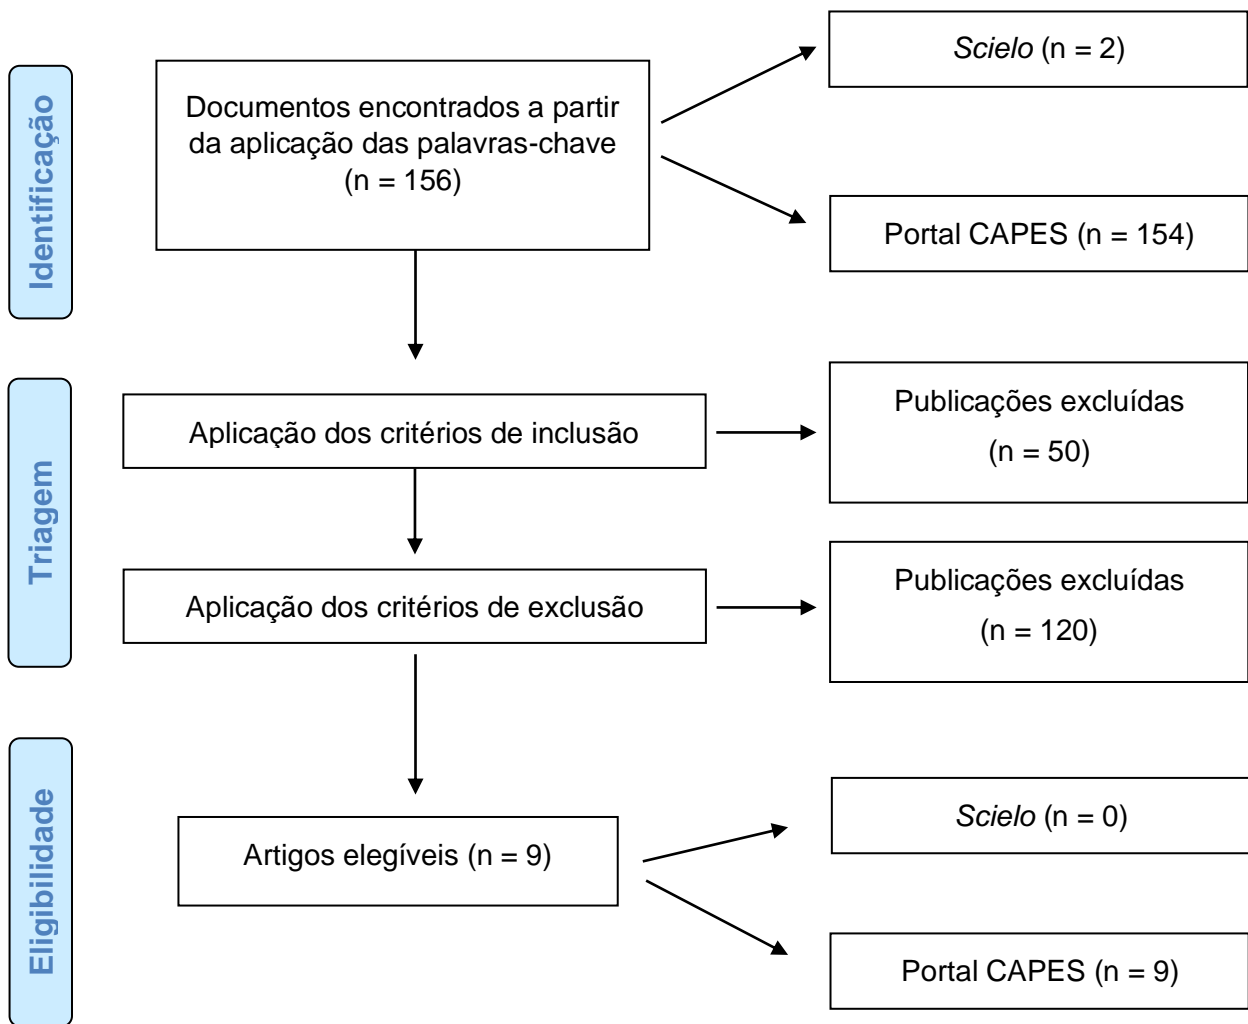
Identificação

Documentos encontrados a partir da aplicação das palavras-chave (n = 156)

*Scielo* (n = 2)

Portal CAPES (n = 154)

Triagem

Aplicação dos critérios de inclusão

Publicações excluídas (n = 50)

Aplicação dos critérios de exclusão

Publicações excluídas (n = 120)

Eligibilidade

Artigos elegíveis (n = 9)

*Scielo* (n = 0)

Portal CAPES (n = 9)